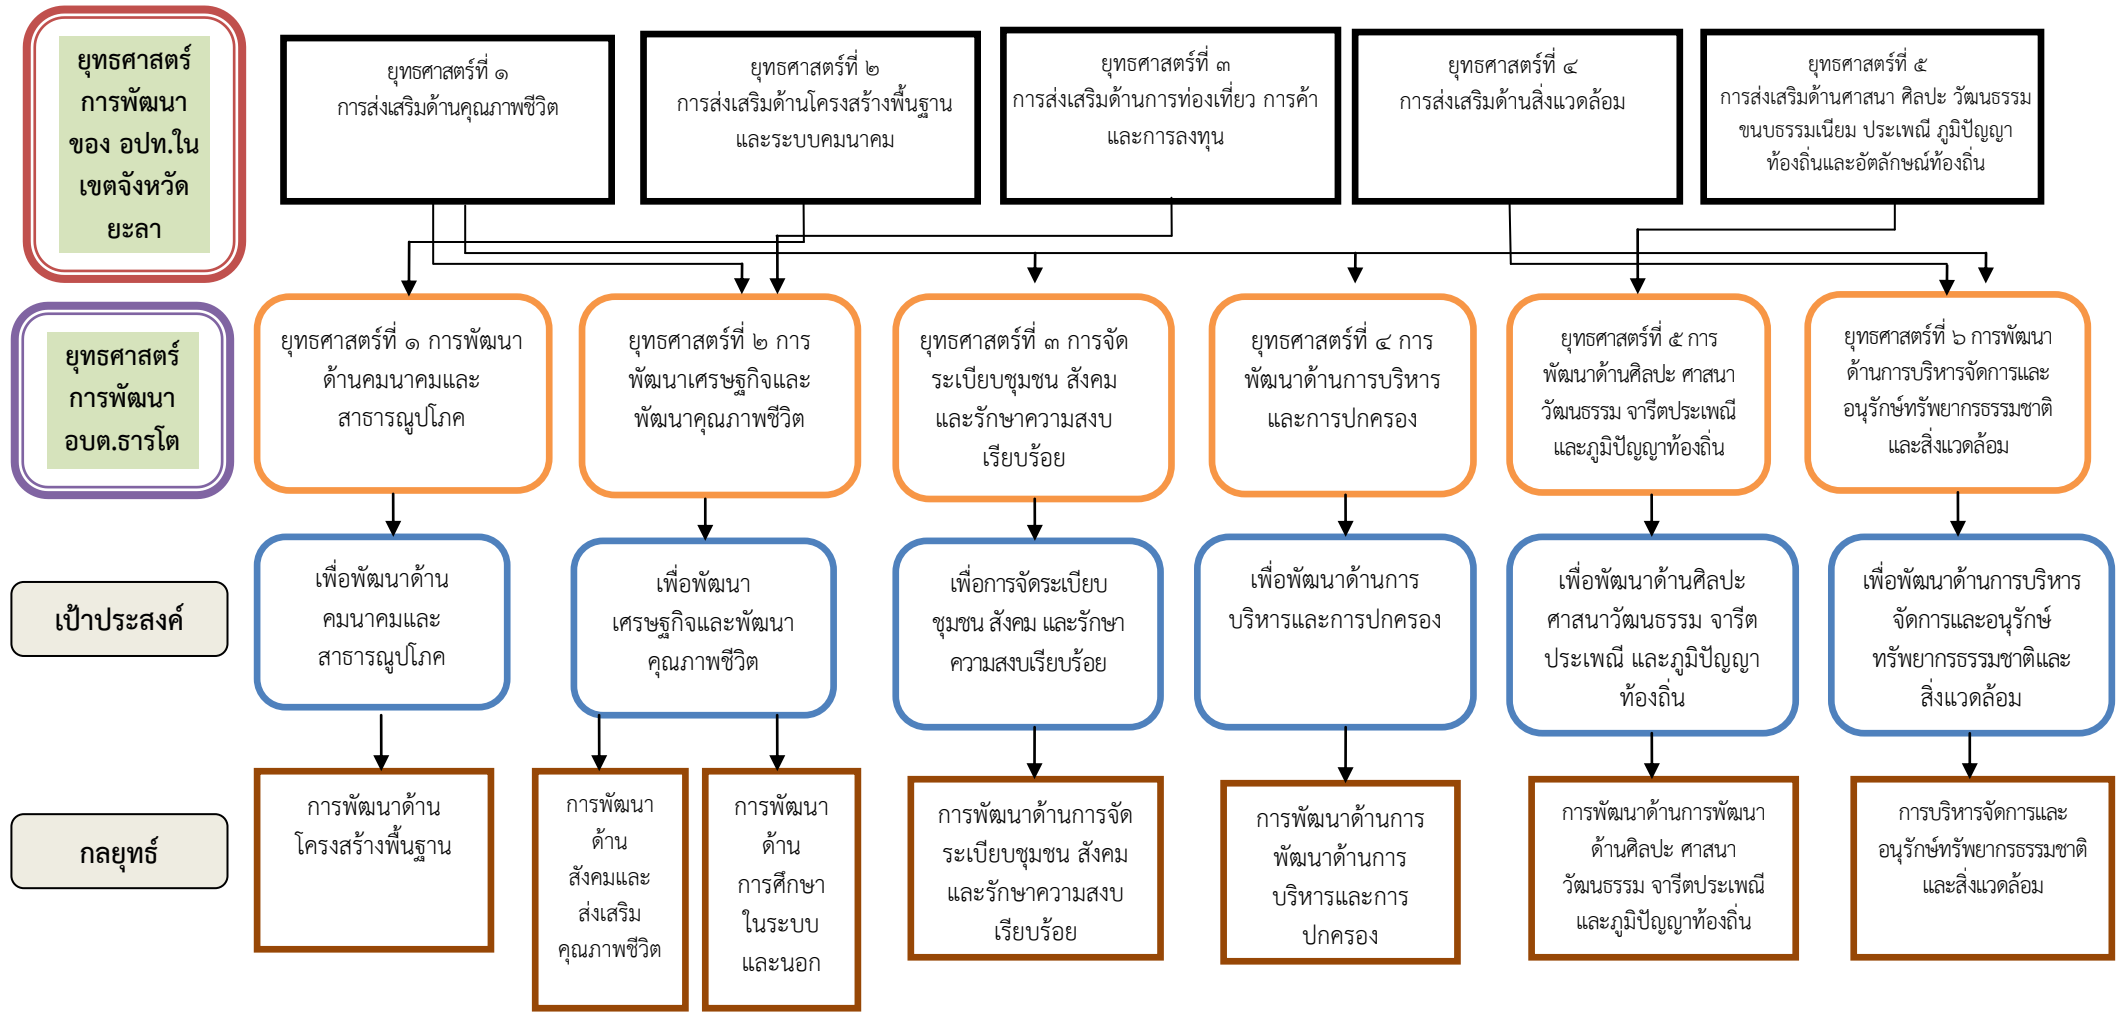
ยุทธศาสตร์การพัฒนาของ อปท.ในเขตจังหวัดยะลา

ยุทธศาสตร์ที่ ๑ การส่งเสริมด้านคุณภาพชีวิต

ยุทธศาสตร์ที่ ๒ การส่งเสริมด้านโครงสร้างพื้นฐานและระบบคมนาคม

ยุทธศาสตร์ที่ ๓ การส่งเสริมด้านการท่องเที่ยว การค้าและการลงทุน

ยุทธศาสตร์ที่ ๔ การส่งเสริมด้านสิ่งแวดล้อม

ยุทธศาสตร์ที่ ๕ การส่งเสริมด้านศาสนา ศิลปะ วัฒนธรรม ขนบธรรมเนียม ประเพณี ภูมิปัญญาท้องถิ่นและอัตลักษณ์ท้องถิ่น

ยุทธศาสตร์การพัฒนา อบต.ธารโต

ยุทธศาสตร์ที่ ๑ การพัฒนาด้านคมนาคมและสาธารณูปโภค

ยุทธศาสตร์ที่ ๒ การพัฒนาเศรษฐกิจและพัฒนาคุณภาพชีวิต

ยุทธศาสตร์ที่ ๓ การจัดระเบียบชุมชน สังคมและรักษาความสงบเรียบร้อย

ยุทธศาสตร์ที่ ๔ การพัฒนาด้านการบริหารและการปกครอง

ยุทธศาสตร์ที่ ๕ การพัฒนาด้านศิลปะ ศาสนา วัฒนธรรม จารีตประเพณีและภูมิปัญญาท้องถิ่น

ยุทธศาสตร์ที่ ๖ การพัฒนาด้านการบริหารจัดการและอนุรักษ์ทรัพยากรธรรมชาติและสิ่งแวดล้อม

เป้าประสงค์

เพื่อพัฒนาด้านคมนาคมและสาธารณูปโภค

เพื่อพัฒนาเศรษฐกิจและพัฒนาคุณภาพชีวิต

เพื่อการจัดระเบียบชุมชน สังคม และรักษาความสงบเรียบร้อย

เพื่อพัฒนาด้านการบริหารและการปกครอง

เพื่อพัฒนาด้านศิลปะ ศาสนาวัฒนธรรม จารีตประเพณี และภูมิปัญญาท้องถิ่น

เพื่อพัฒนาด้านการบริหารจัดการและอนุรักษ์ทรัพยากรธรรมชาติและสิ่งแวดล้อม

กลยุทธ์

การพัฒนาด้านโครงสร้างพื้นฐาน

การพัฒนาด้านสังคมและส่งเสริมคุณภาพชีวิต

การพัฒนาด้านการศึกษาในระบบและนอก

การพัฒนาด้านการจัดระเบียบชุมชน สังคมและรักษาความสงบเรียบร้อย

การพัฒนาด้านการพัฒนาด้านการบริหารและการปกครอง

การพัฒนาด้านการพัฒนาด้านศิลปะ ศาสนา วัฒนธรรม จารีตประเพณีและภูมิปัญญาท้องถิ่น

การบริหารจัดการและอนุรักษ์ทรัพยากรธรรมชาติและสิ่งแวดล้อม